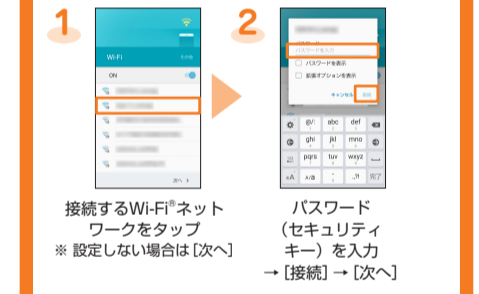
1

Wi-Fi

ON

次へ

2

パスワードを入力

パスワードを表示

詳細オプションを表示

キャンセル

接続

@/

abc

def

ghi

jkl

mno

pqrs

tuv

wxyz

完了

接続するWi-Fi®ネットワークをタップ
※ 設定しない場合は［次へ］

パスワード（セキュリティキー）を入力
→［接続］→［次へ］